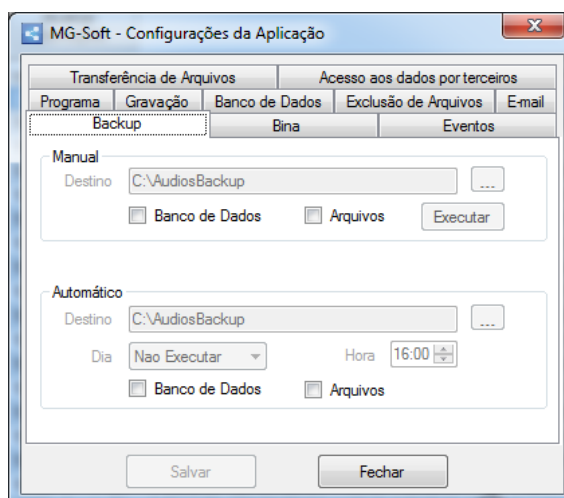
MG-Soft - Configurações da Aplicação

Transferência de Arquivos | Acesso aos dados por terceiros
Programa | Gravação | Banco de Dados | Exclusão de Arquivos | E-mail
Backup | Bina | Eventos

Manual
Destino C:\AudiosBackup ...
Banco de Dados Arquivos Executar

Automático
Destino C:\AudiosBackup ...
Dia Nao Executar Hora 16:00
Banco de Dados Arquivos

Salvar Fechar